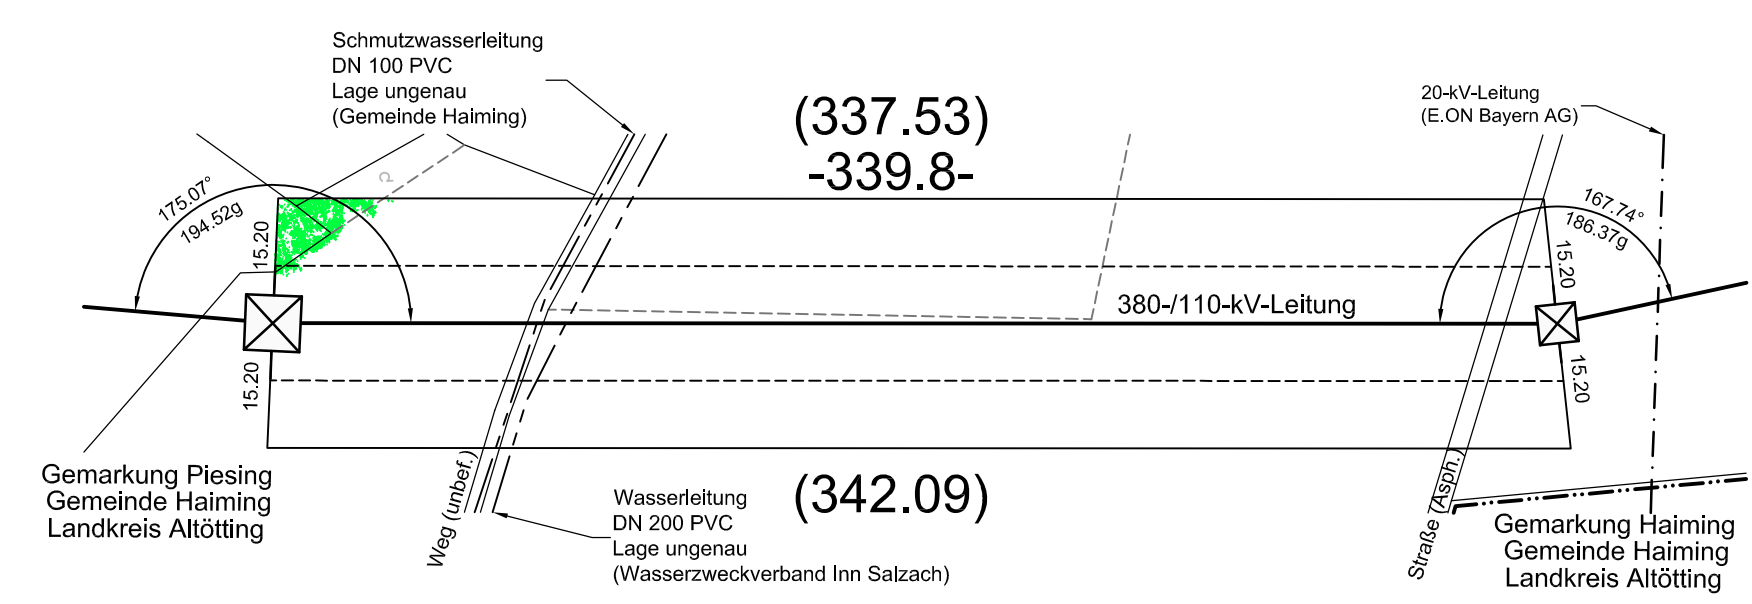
Schmutzwasserleitung
DN 100 PVC
Lage ungenau
(Gemeinde Haiming)

(337.53)
-339.8-

20-kV-Leitung
(E.ON Bayern AG)

175.07°
194.52g

15.20

167.74°
186.37g

15.20

380-/110-kV-Leitung

15.20

15.20

Gemarkung Piesing
Gemeinde Haiming
Landkreis Altötting

Weg (unbef.)

Wasserleitung
DN 200 PVC
Lage ungenau
(Wasserzweckverband Inn Salzach)

(342.09)

Straße (Asph.)

Gemarkung Haiming
Gemeinde Haiming
Landkreis Altötting